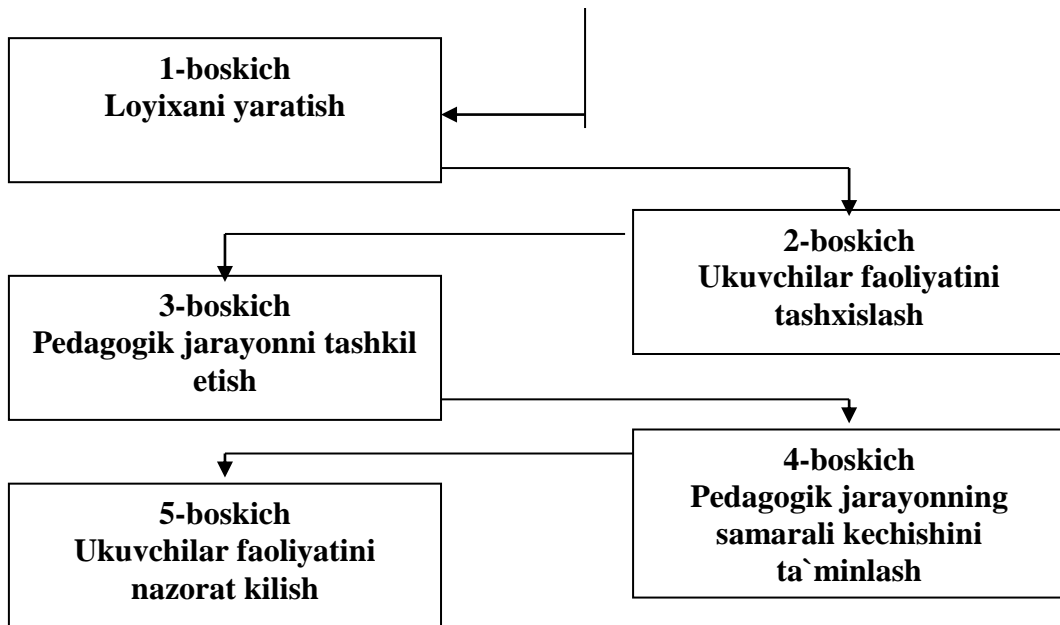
1-boskich
Loyixani yaratish

2-boskich
Ukuvchilar faoliyatini tashxislash

3-boskich
Pedagogik jarayonni tashkil etish

4-boskich
Pedagogik jarayonning samarali kechishini ta`minlash

5-boskich
Ukuvchilar faoliyatini nazorat kilish